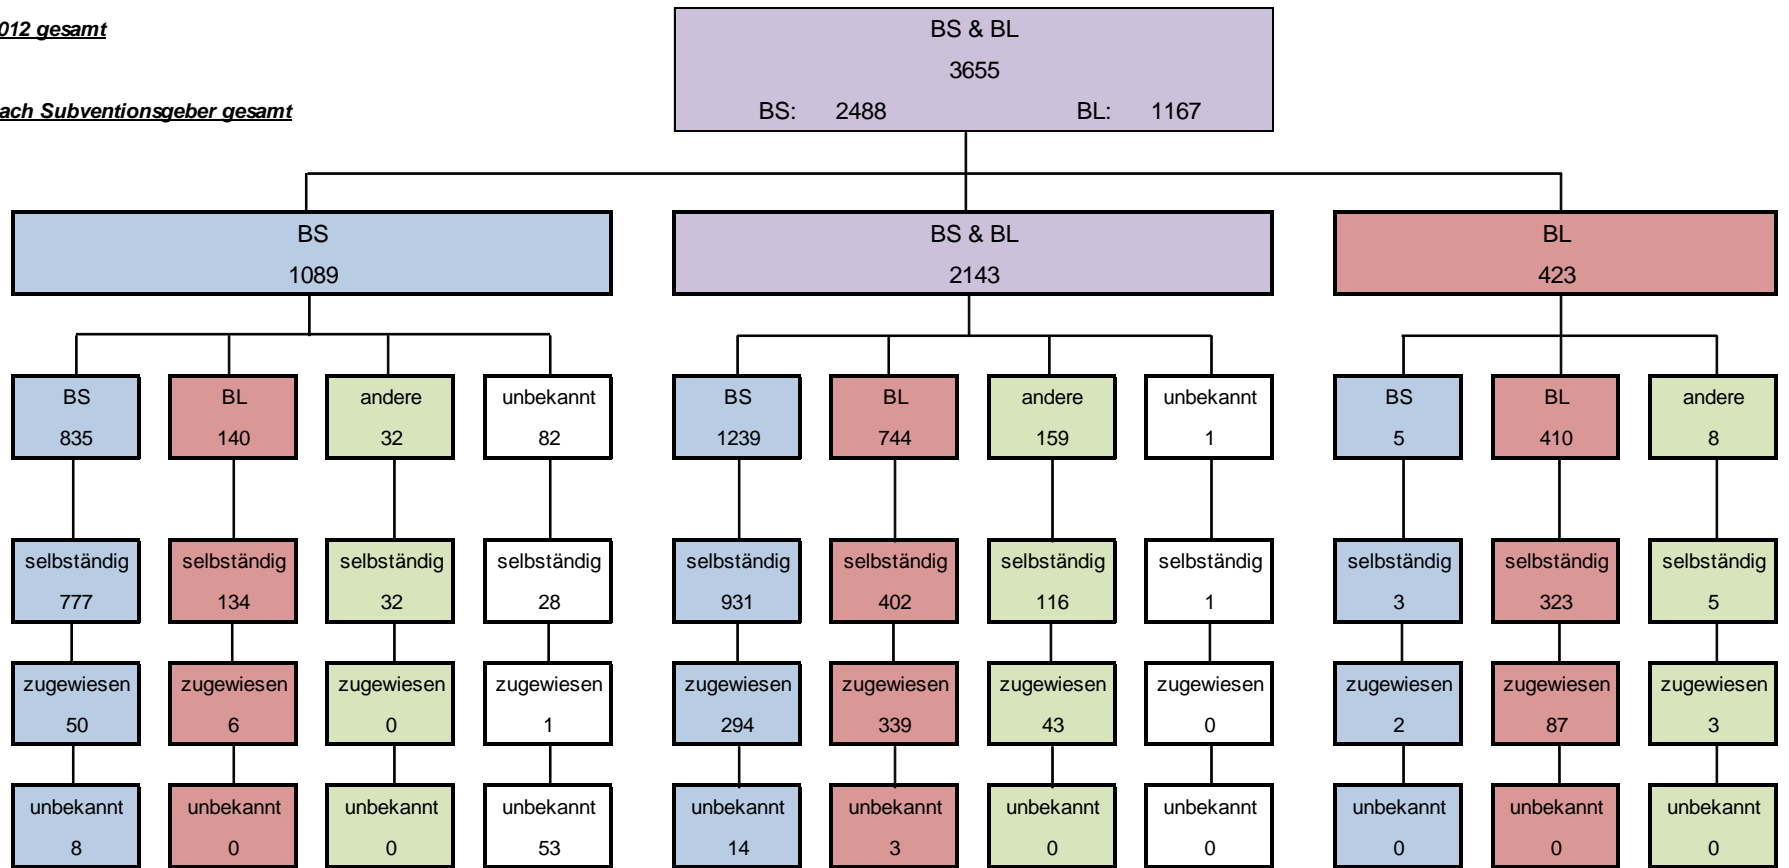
012 gesamt

ach Subventionsgeber gesamt

BS & BL
3655
BS: 2488 BL: 1167

BS
1089

BS & BL
2143

BL
423

BS
835

BL
140

andere
32

unbekannt
82

BS
1239

BL
744

andere
159

unbekannt
1

BS
5

BL
410

andere
8

selbständig
777

selbständig
134

selbständig
32

selbständig
28

selbständig
931

selbständig
402

selbständig
116

selbständig
1

selbständig
3

selbständig
323

selbständig
5

zugewiesen
50

zugewiesen
6

zugewiesen
0

zugewiesen
1

zugewiesen
294

zugewiesen
339

zugewiesen
43

zugewiesen
0

zugewiesen
2

zugewiesen
87

zugewiesen
3

unbekannt
8

unbekannt
0

unbekannt
0

unbekannt
53

unbekannt
14

unbekannt
3

unbekannt
0

unbekannt
0

unbekannt
0

unbekannt
0

unbekannt
0